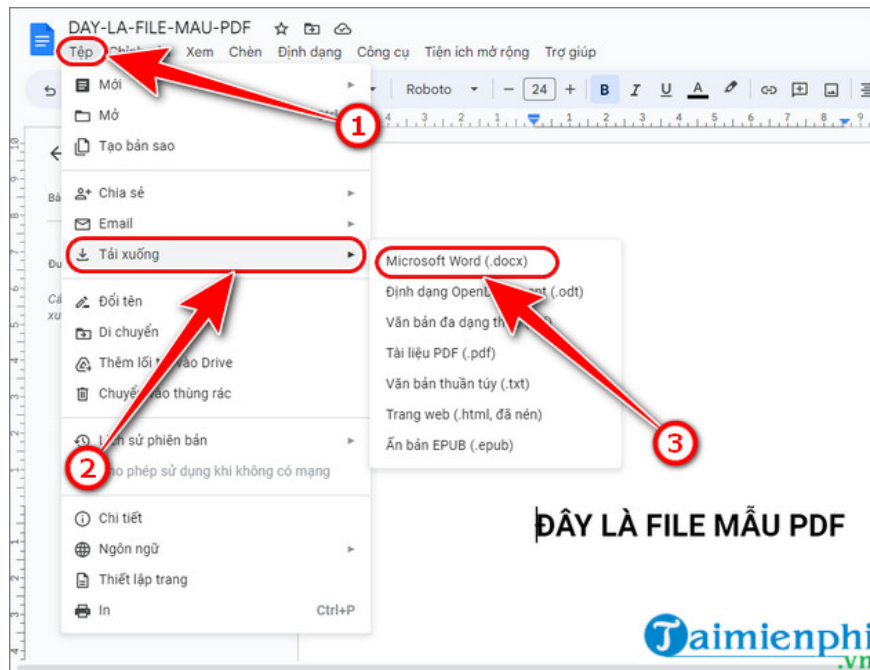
DAY-LA-FILE-MAU-PDF

Tệp Chỉnh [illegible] Xem Chèn Định dạng Công cụ Tiện ích mở rộng Trợ giúp

Roboto 24 B I U A

1

Mới
Mở
Tạo bản sao
Chia sẻ
Email
Tải xuống
Đổi tên
Di chuyển
Thêm lối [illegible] vào Drive
Chuyể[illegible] vào thùng rác
L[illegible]ch sử phiên bản
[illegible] cho phép sử dụng khi không có mạng
Chi tiết
Ngôn ngữ
Thiết lập trang
In Ctrl+P

2

Microsoft Word (.docx)
Định dạng OpenD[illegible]ent (.odt)
Văn bản đa dạng th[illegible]
Tài liệu PDF (.pdf)
Văn bản thuần túy (.txt)
Trang web (.html, đã nén)
Ấn bản EPUB (.epub)

3

ĐÂY LÀ FILE MẪU PDF

Taimienphi.vn